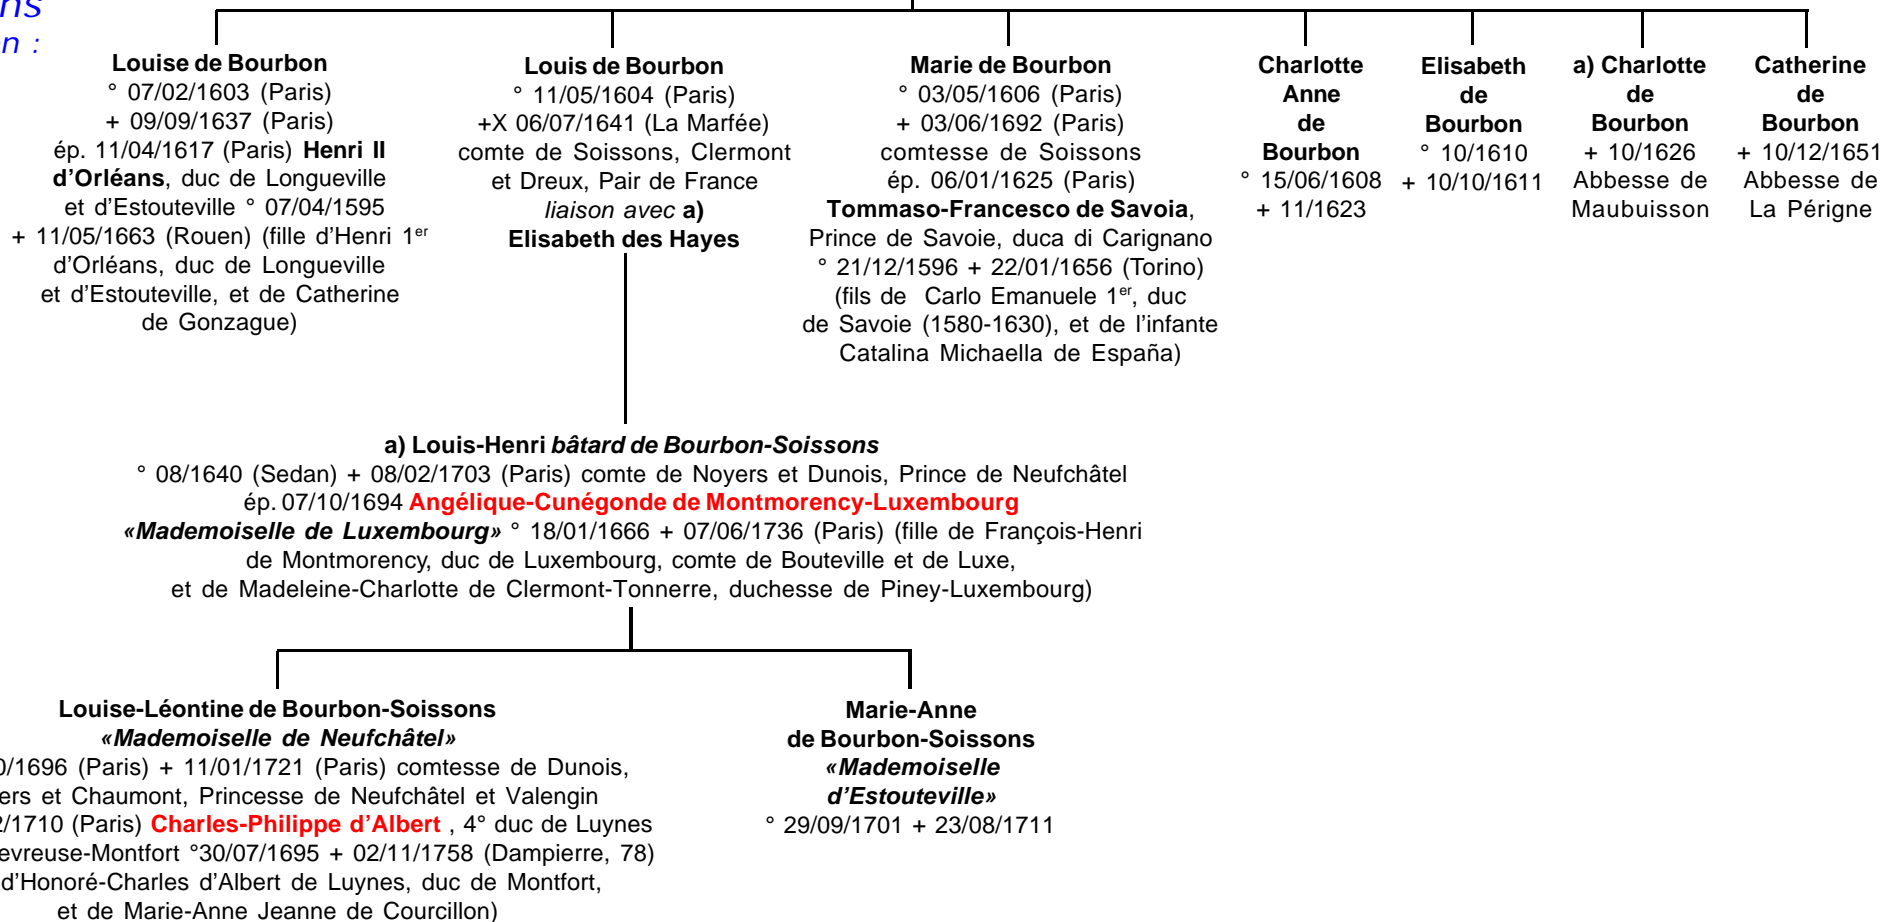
ns
n :

Louise de Bourbon
° 07/02/1603 (Paris)
+ 09/09/1637 (Paris)
ép. 11/04/1617 (Paris) Henri II d'Orléans, duc de Longueville et d'Estouteville ° 07/04/1595 + 11/05/1663 (Rouen) (fille d'Henri 1$^{er}$ d'Orléans, duc de Longueville et d'Estouteville, et de Catherine de Gonzague)

Louis de Bourbon
° 11/05/1604 (Paris)
+X 06/07/1641 (La Marfée)
comte de Soissons, Clermont et Dreux, Pair de France
liaison avec a)
Elisabeth des Hayes

Marie de Bourbon
° 03/05/1606 (Paris)
+ 03/06/1692 (Paris)
comtesse de Soissons
ép. 06/01/1625 (Paris)
Tommaso-Francesco de Savoia, Prince de Savoie, duca di Carignano
° 21/12/1596 + 22/01/1656 (Torino)
(fils de Carlo Emanuele 1$^{er}$, duc de Savoie (1580-1630), et de l'infante Catalina Michaella de España)

Charlotte Anne de Bourbon
° 15/06/1608
+ 11/1623

Elisabeth de Bourbon
° 10/1610
+ 10/10/1611

a) Charlotte de Bourbon
+ 10/1626
Abbesse de Maubuisson

Catherine de Bourbon
+ 10/12/1651
Abbesse de La Périgne

a) Louis-Henri bâtard de Bourbon-Soissons
° 08/1640 (Sedan) + 08/02/1703 (Paris) comte de Noyers et Dunois, Prince de Neufchâtel
ép. 07/10/1694 Angélique-Cunégonde de Montmorency-Luxembourg
«Mademoiselle de Luxembourg» ° 18/01/1666 + 07/06/1736 (Paris) (fille de François-Henri de Montmorency, duc de Luxembourg, comte de Bouteville et de Luxe, et de Madeleine-Charlotte de Clermont-Tonnerre, duchesse de Piney-Luxembourg)

Louise-Léontine de Bourbon-Soissons
«Mademoiselle de Neufchâtel»
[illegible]0/1696 (Paris) + 11/01/1721 (Paris) comtesse de Dunois, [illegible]ers et Chaumont, Princesse de Neufchâtel et Valengin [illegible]2/1710 (Paris) Charles-Philippe d'Albert , 4° duc de Luynes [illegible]evreuse-Montfort °30/07/1695 + 02/11/1758 (Dampierre, 78) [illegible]d'Honoré-Charles d'Albert de Luynes, duc de Montfort, et de Marie-Anne Jeanne de Courcillon)

Marie-Anne de Bourbon-Soissons
«Mademoiselle d'Estouteville»
° 29/09/1701 + 23/08/1711